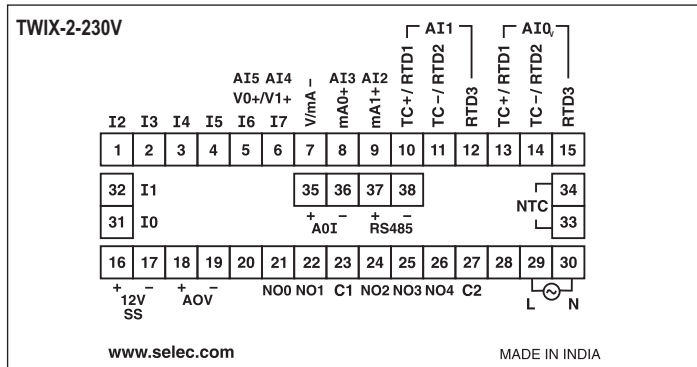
TWIX-2-230V

AI1

AI0$_V$

AI5 AI4
V0+/V1+

AI3 AI2

I2 I3 I4 I5 I6 I7 V/mA – mA0+ mA1+ TC+ / RTD1 TC – / RTD2 RTD3 TC+ / RTD1 TC – / RTD2 RTD3

| 1 | 2 | 3 | 4 | 5 | 6 | 7 | 8 | 9 | 10 | 11 | 12 | 13 | 14 | 15 |
|---|---|---|---|---|---|---|---|---|---|---|---|---|---|---|

32 I1
31 I0

35 36 37 38
+ – + –
AOI RS485

NTC 34
33

| 16 | 17 | 18 | 19 | 20 | 21 | 22 | 23 | 24 | 25 | 26 | 27 | 28 | 29 | 30 |
|---|---|---|---|---|---|---|---|---|---|---|---|---|---|---|

+ – 12V SS
+ – AOV
NO0 NO1 C1 NO2 NO3 NO4 C2
L N

www.selec.com

MADE IN INDIA